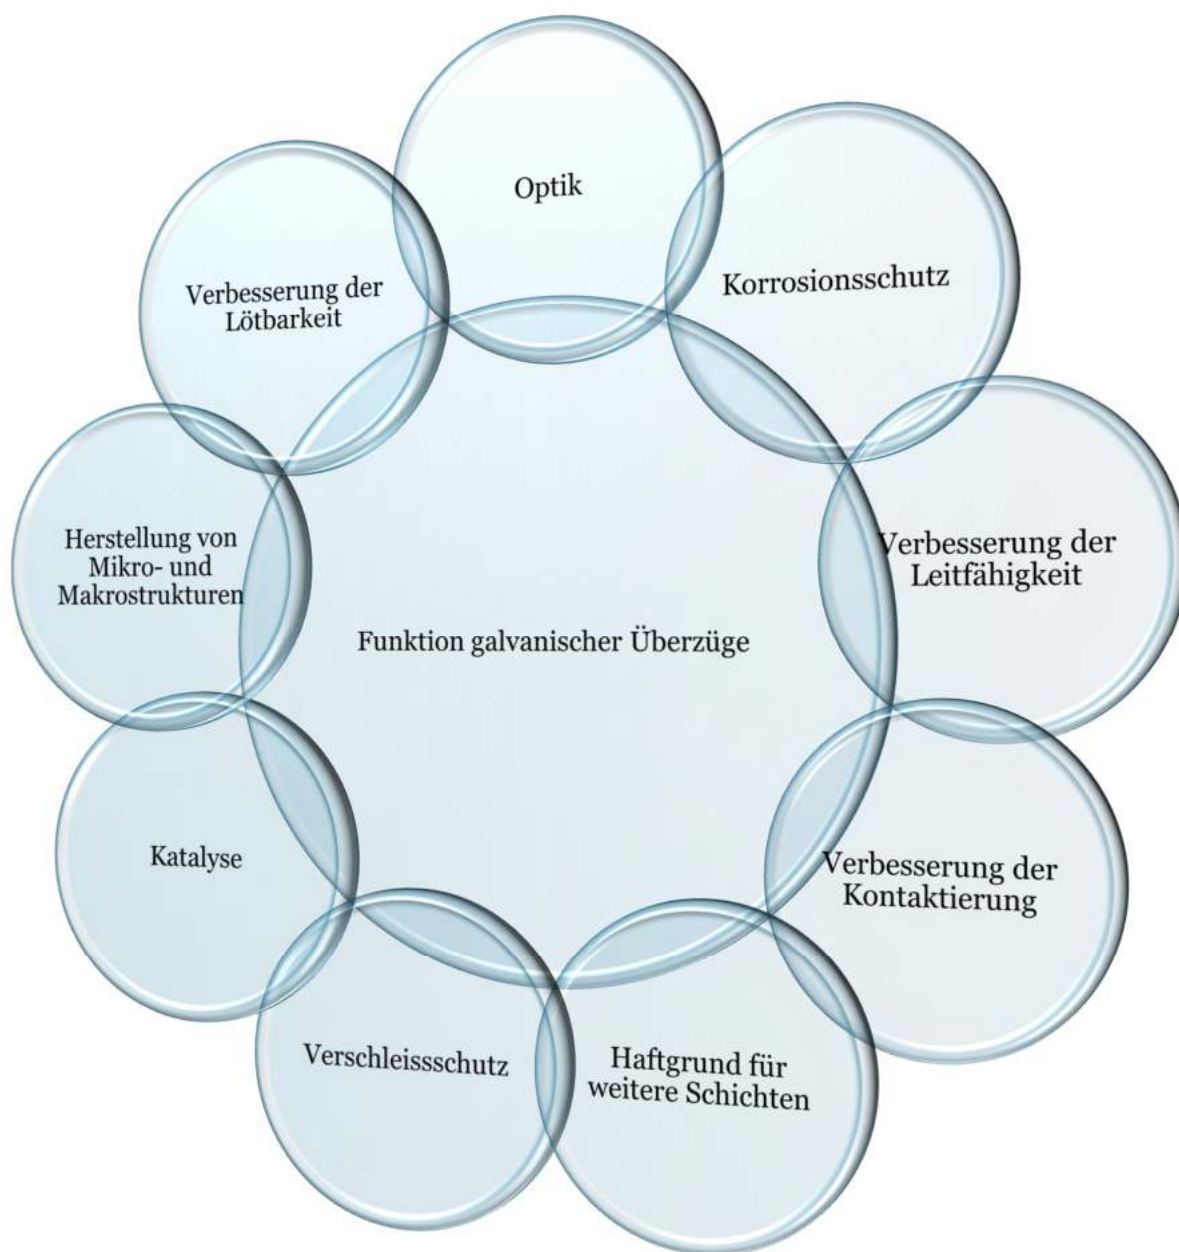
Funktion galvanischer Überzüge

Optik

Korrosionsschutz

Verbesserung der Leitfähigkeit

Verbesserung der Kontaktierung

Haftgrund für weitere Schichten

Verschleissschutz

Katalyse

Herstellung von Mikro- und Makrostrukturen

Verbesserung der Lötbarkeit